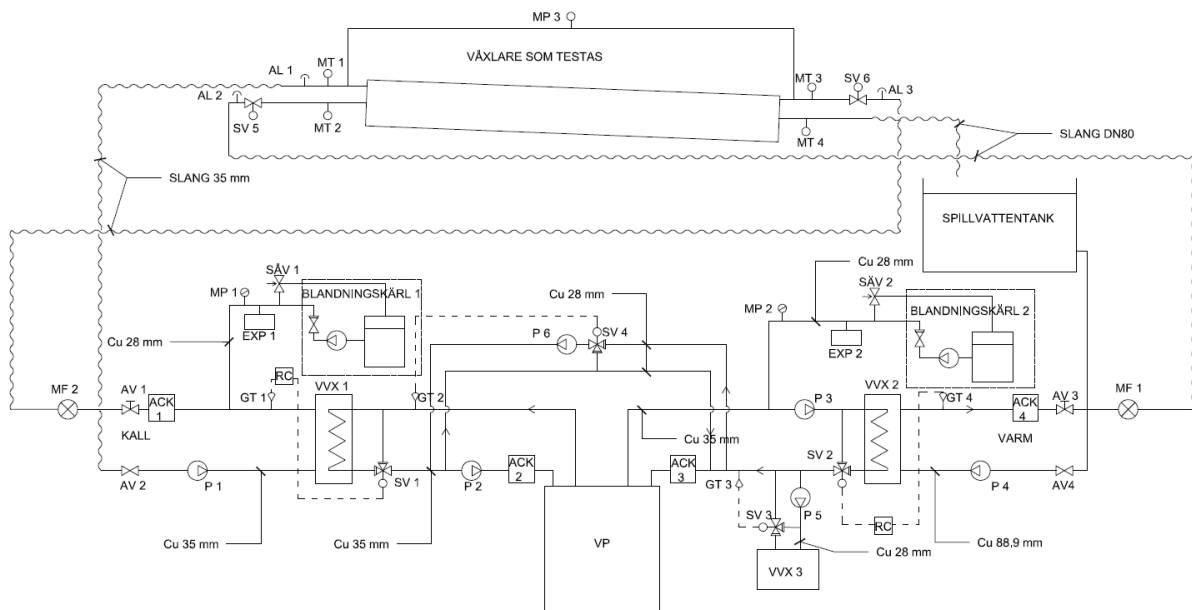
MP 3
VÅXLARE SOM TESTAS
AL 1
MT 1
AL 2
SV 5
MT 2
MT 3
SV 6
AL 3
MT 4
SLANG DN80
SLANG 35 mm
SPILLVATTENTANK
Cu 28 mm
SÄV 1
MP 1
BLANDNINGSKÄRL 1
EXP 1
Cu 28 mm
Cu 28 mm
MP 2
SÄV 2
BLANDNINGSKÄRL 2
EXP 2
P 6
SV 4
RC
MF 2
AV 1
ACK 1
GT 1
VVX 1
GT 2
KALL
P 3
VVX 2
GT 4
ACK 4
AV 3
MF 1
VARM
Cu 35 mm
AV 2
P 1
SV 1
P 2
ACK 2
ACK 3
GT 3
SV 2
P 4
AV4
SV 3
P 5
RC
Cu 35 mm
Cu 35 mm
VP
Cu 28 mm
Cu 88,9 mm
VVX 3